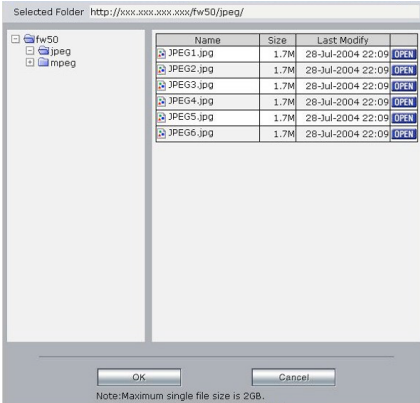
Selected Folder http://xxx.xxx.xxx.xxx/fw50/jpeg/

fw50
jpeg
mpeg

| Name | Size | Last Modify | |
|---|---|---|---|
| JPEG1.jpg | 1.7M | 28-Jul-2004 22:09 | OPEN |
| JPEG2.jpg | 1.7M | 28-Jul-2004 22:09 | OPEN |
| JPEG3.jpg | 1.7M | 28-Jul-2004 22:09 | OPEN |
| JPEG4.jpg | 1.7M | 28-Jul-2004 22:09 | OPEN |
| JPEG5.jpg | 1.7M | 28-Jul-2004 22:09 | OPEN |
| JPEG6.jpg | 1.7M | 28-Jul-2004 22:09 | OPEN |

OK
Cancel
Note:Maximum single file size is 2GB.